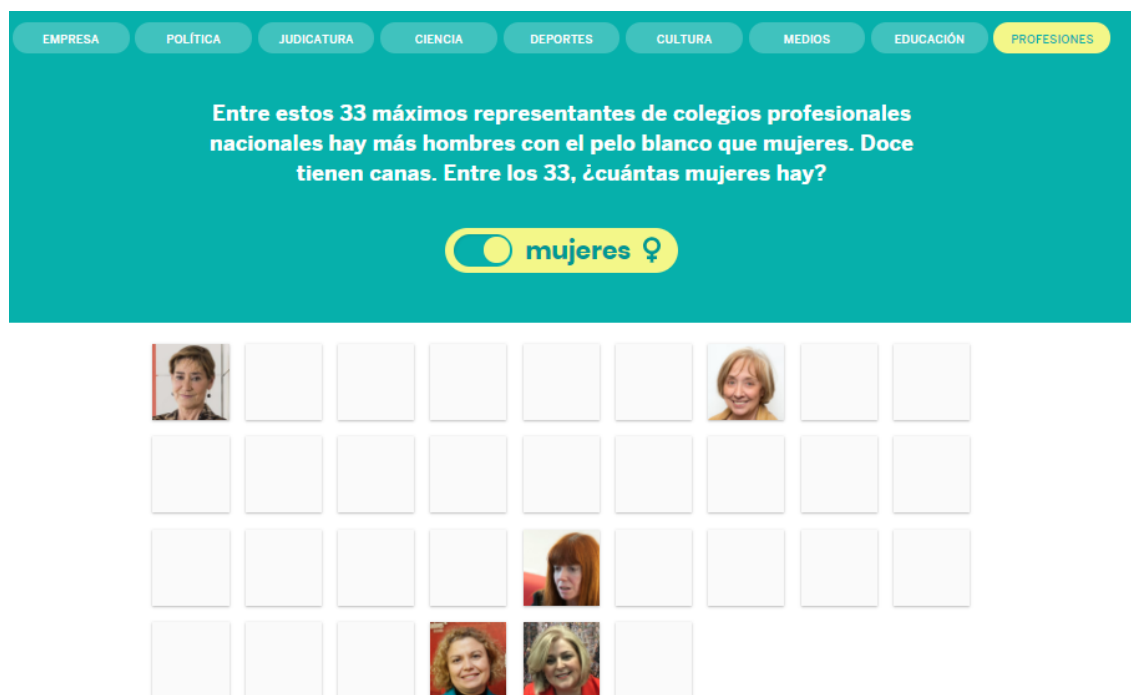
EMPRESA POLÍTICA JUDICATURA CIENCIA DEPORTES CULTURA MEDIOS EDUCACIÓN PROFESIONES

Entre estos 33 máximos representantes de colegios profesionales nacionales hay más hombres con el pelo blanco que mujeres. Doce tienen canas. Entre los 33, ¿cuántas mujeres hay?

mujeres ♀